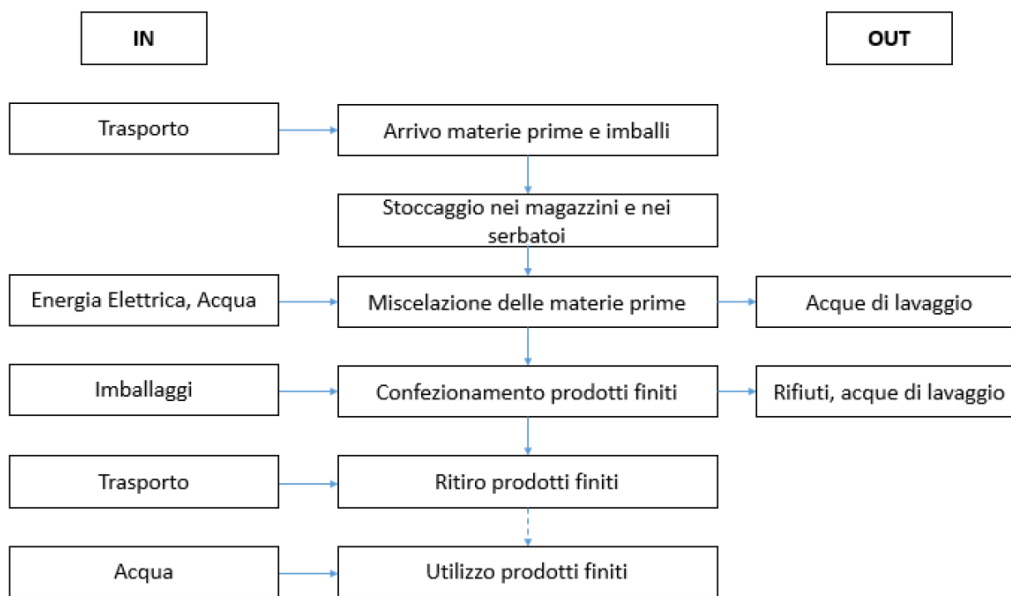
IN

OUT

Trasporto

Arrivo materie prime e imballi

Stoccaggio nei magazzini e nei serbatoi

Energia Elettrica, Acqua

Miscelazione delle materie prime

Acque di lavaggio

Imballaggi

Confezionamento prodotti finiti

Rifiuti, acque di lavaggio

Trasporto

Ritiro prodotti finiti

Acqua

Utilizzo prodotti finiti